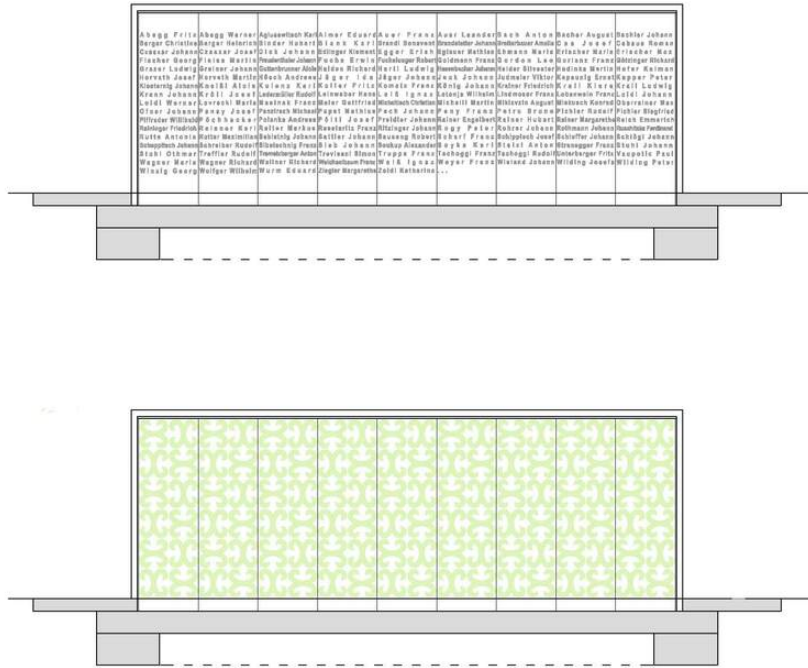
| | | | | | | | | |
|---|---|---|---|---|---|---|---|---|
| Abegg Fritz | Abegg Werner | Agluasewitsch Karl | Aimer Eduard | Auer Franz | Auer Leander | Bach Anton | Bacher August | Bachler Johann |
| Berger Christine | Berger Heinrich | Binder Hubert | Blaas Karl | Brandl Benavent | Brandstetter Johann | Breitenbauer Amalia | Cas Josef | Cabaus Roman |
| Czezar Johann | Czezar Josef | Dick Johann | Dittinger Klement | Egger Erich | Eglauer Mathias | Ehmann Maria | Erlacher Maria | Erlacher Max |
| Fischer Georg | Fleiss Martin | Freudenthaler Johann | Fuchs Erwin | Fuchshuber Robert | Goldmann Franz | Gordon Leo | Gurianz Franz | Göttlinger Richard |
| Graser Ludwig | Greiner Johann | Gutenbrunner Alois | Haider Richard | Hartl Ludwig | Hasenhuber Johann | Haider Silvester | Hedinke Martin | Hofer Kolman |
| Horvath Josef | Horvath Martin | Höck Andreas | Jäger Ida | Jäger Johann | Jauk Johann | Judmaier Viktor | Kapaunig Ernst | Kapper Peter |
| Klosterwig Johann | Knell Alois | Kolenz Karl | Kotter Fritz | Komatz Franz | König Johann | Kratner Friedrich | Krall Klara | Krall Ludwig |
| Krenn Johann | Kröll Josef | Ledersteiger Rudolf | Leinweber Hans | Leiß Ignaz | Leizenja Wilhelm | Lindmoser Franz | Leberwein Franz | Loidl Johann |
| Loidl Werner | Lovrecki Maria | Nastnak Franz | Maier Gottfried | Michellitsch Christian | Mischell Martin | Miklovzic August | Mlinitsch Konrad | Obermeier Max |
| Olzer Johann | Panay Josef | Pendtrasch Michael | Papst Mathias | Pech Johann | Peny Franz | Petro Bruno | Pichler Rudolf | Pichler Siegfried |
| Pilfrader Willibald | Pöchhacker | Polanka Andreas | Pöltl Josef | Preidler Johann | Rainer Engelbert | Reiner Hubert | Rainer Margarethe | Reich Emmerich |
| Reinleger Friedrich | Reisner Karl | Rettler Markus | Rosenkrinz Franz | Rittinger Johann | Rogy Peter | Rohrer Johann | Rothmann Johann | Russheitsie Ferdinand |
| Rutte Antonia | Rotter Maximilian | Sebletnig Johann | Seidl Franz | Sauseng Robert | Scharf Franz | Schippisch Josef | Schieffer Maria | Schlögl Johann |
| Schoeppitsch Johann | Schreiber Rudolf | Silbetschnig Franz | Stieb Johann | Steinkopf Alexander | Soyka Karl | Steixl Anton | Strassegger Franz | Stuhl Johann |
| Stuhl Othmar | Treffler Rudolf | Tremelsberger Anton | Treviesol Simon | Treppe Franz | Tschoggl Franz | Tschoggl Rudolf | Unterberger Fritz | Vauputic Paul |
| Wagner Maria | Wagner Richard | Wallner Richard | Watschenbaum Franz | Weiß Ignaz | Weyer Franz | Wieland Johann | Wilding Josefa | Wilding Peter |
| Winzig Georg | Wolfger Wilhelm | Wurm Eduard | Ziegler Margarethe | Zoidl Katharina | ... | | | |